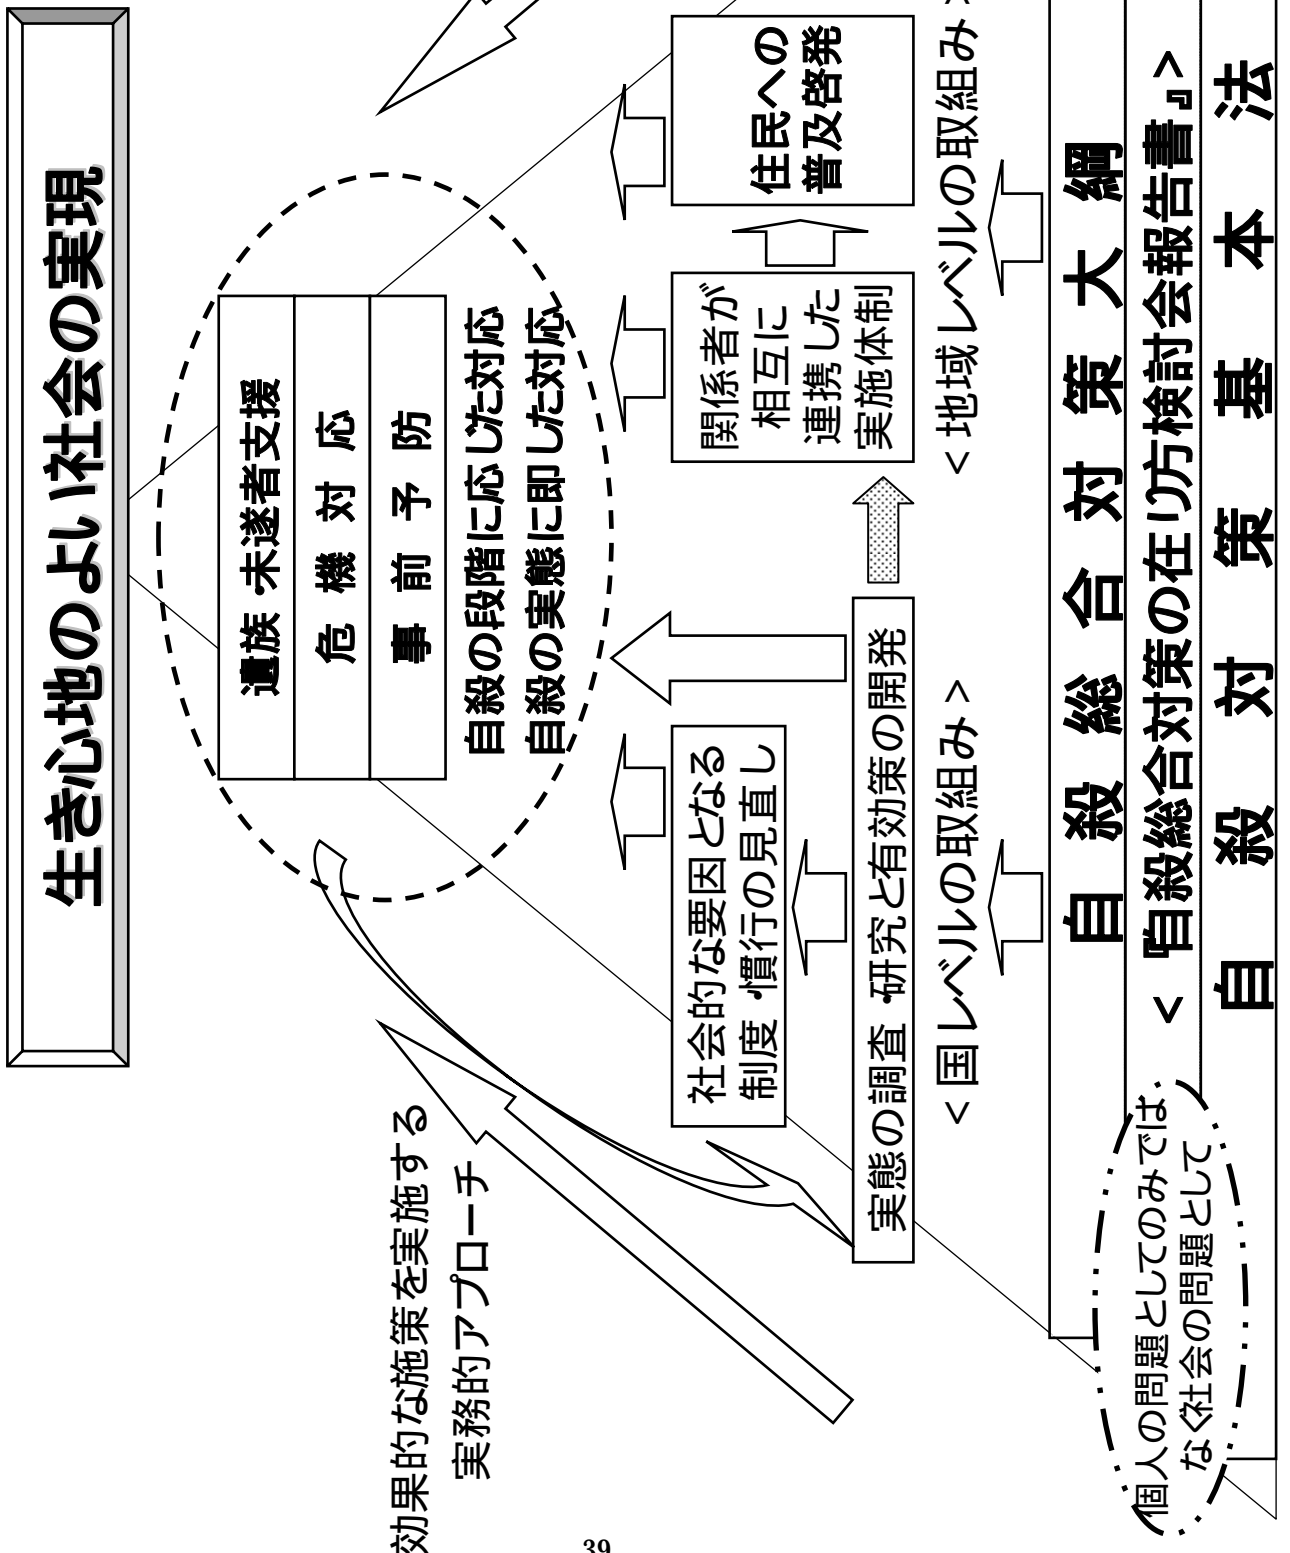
生き心地のよい社会の実現

遺族・未遂者支援
危機対応
事前予防

自殺の段階に応じた対応
自殺の実態に即した対応

住民への普及啓発

関係者が相互に連携した実施体制

社会的な要因となる制度・慣行の見直し

実態の調査・研究と有効策の開発

＜国レベルの取組み＞

＜地域レベルの取組み＞

自殺総合対策大綱

＜『自殺総合対策の在り方検討会報告書』＞

自殺対策基本法

個人の問題としてのみではなく社会の問題として

効果的な施策を実施する実務的アプローチ

39